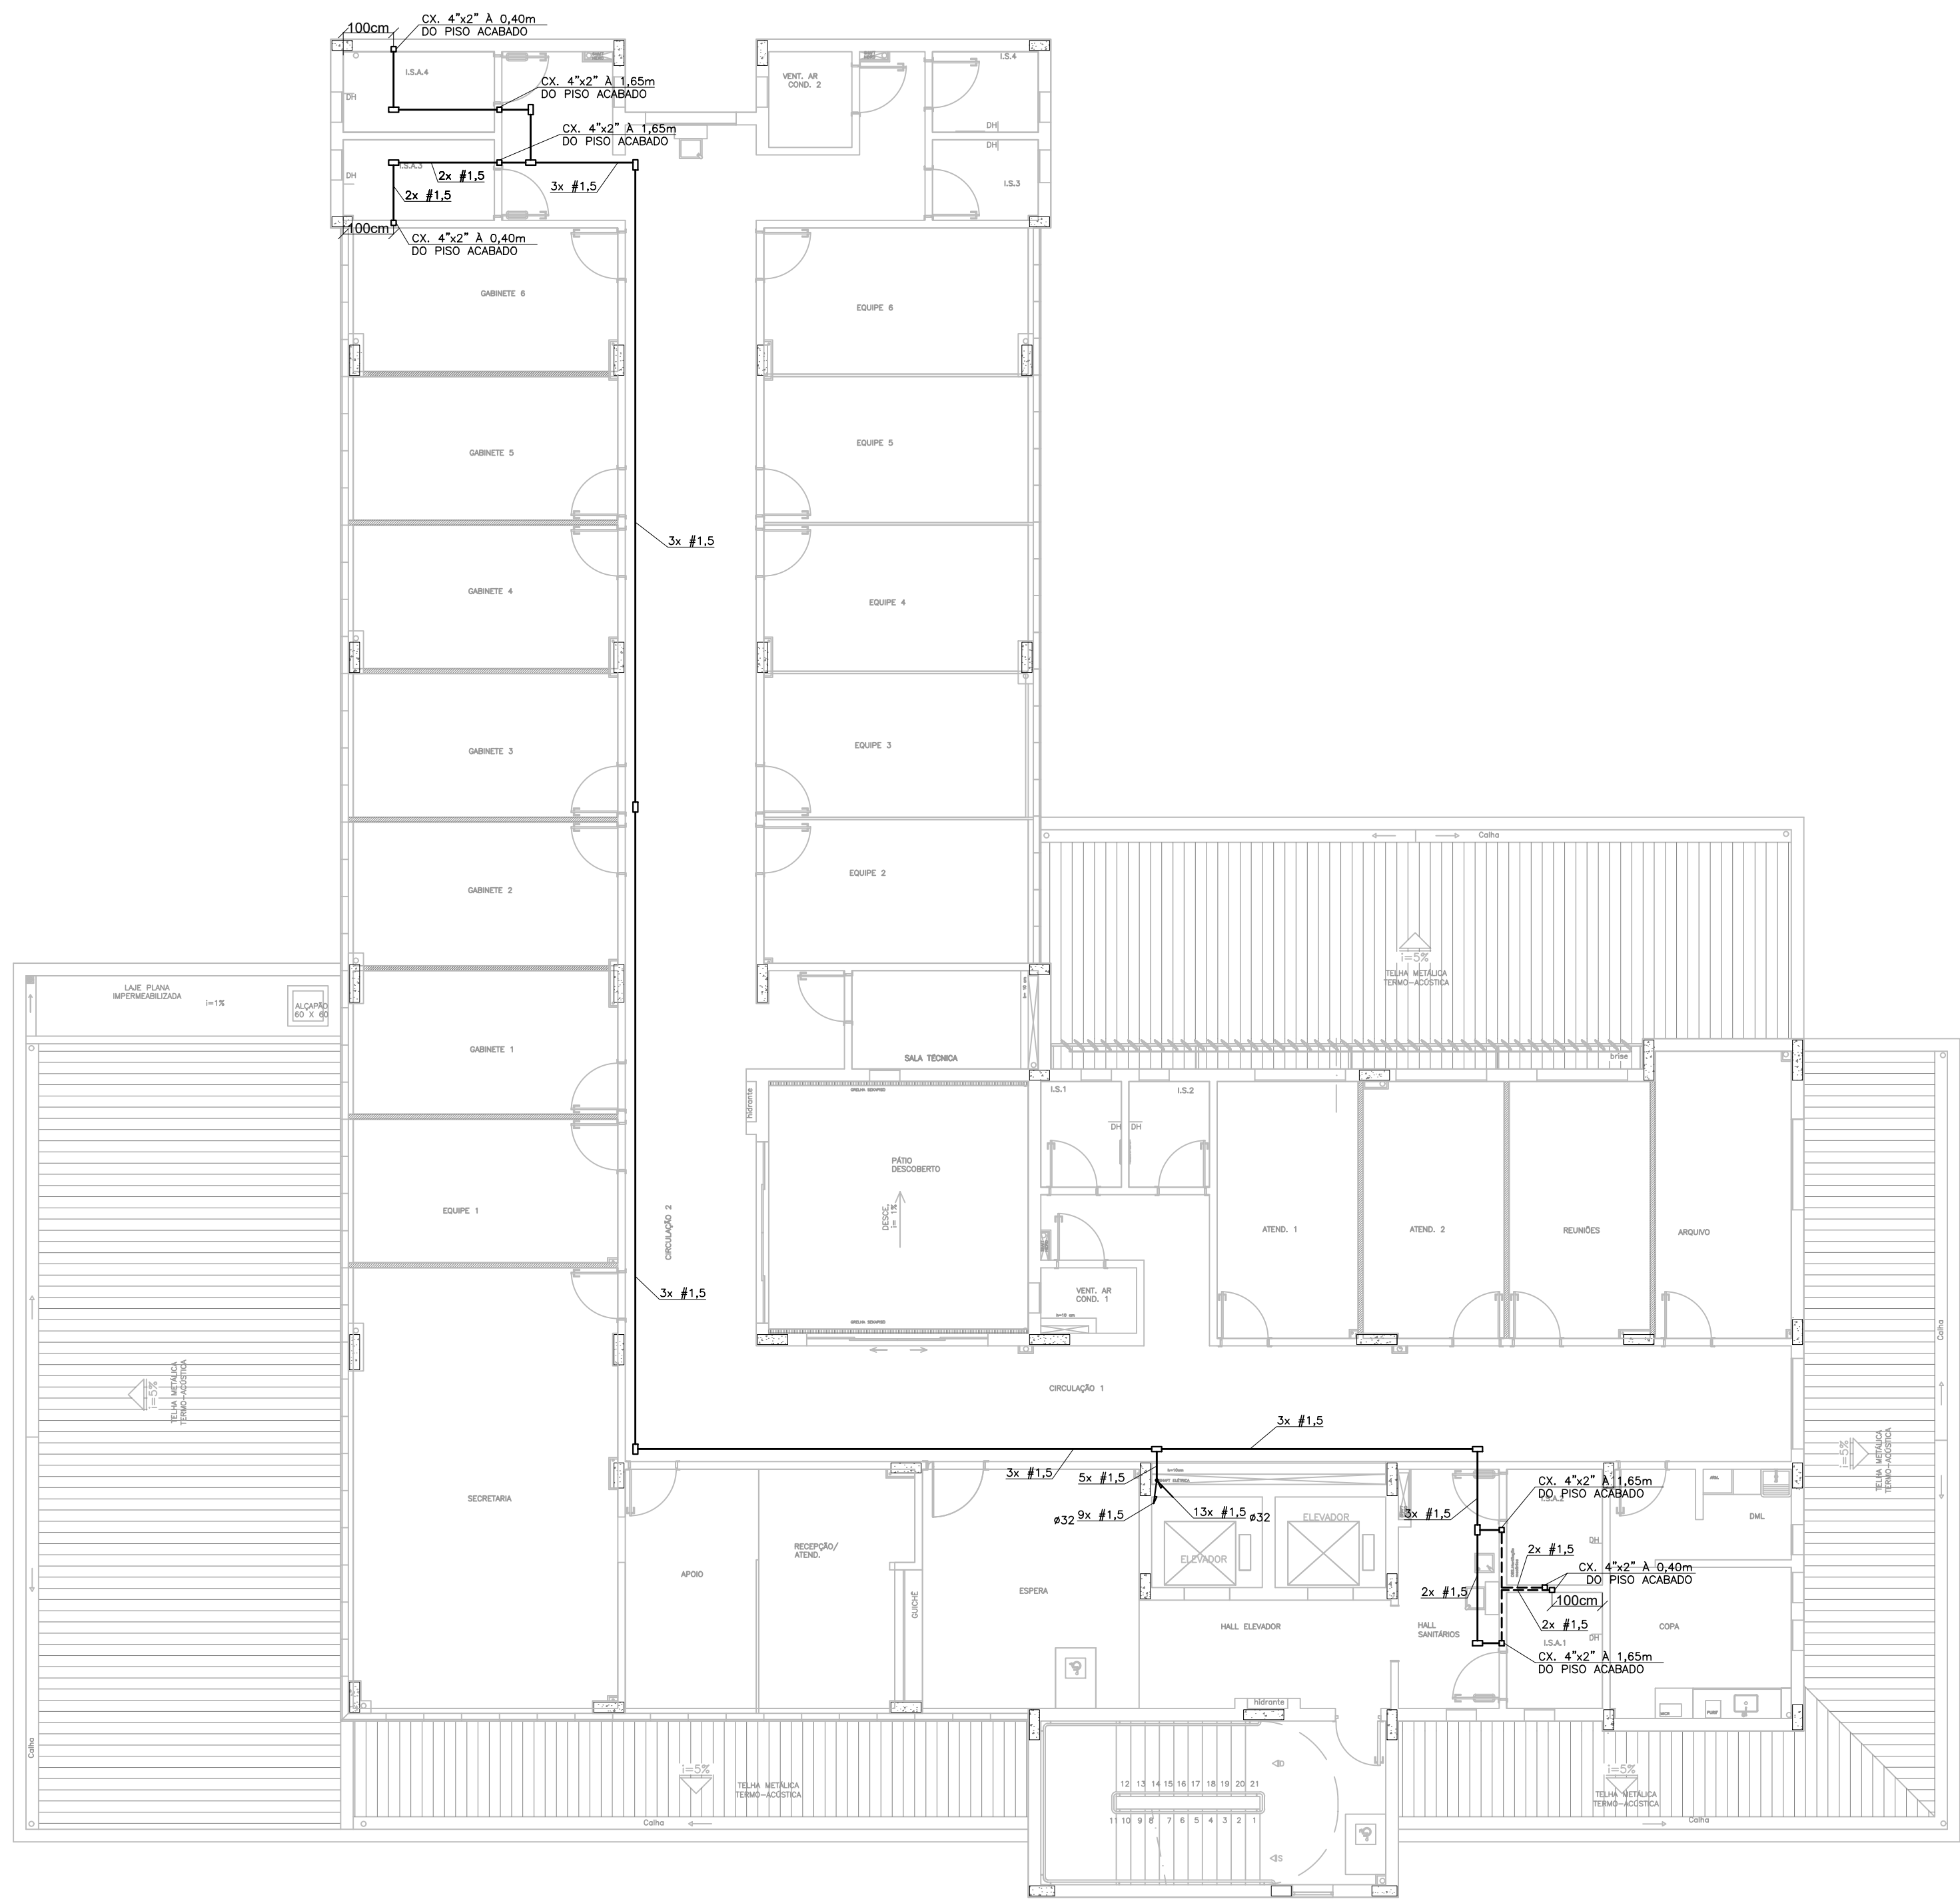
100cm
CX. 4"x2" À 0,40m
DO PISO ACABADO

I.S.A.4
DH

CX. 4"x2" À 1,65m
DO PISO ACABADO

CX. 4"x2" À 1,65m
DO PISO ACABADO

I.S.A.3
DH
2x #1,5
2x #1,5
3x #1,5

100cm
CX. 4"x2" À 0,40m
DO PISO ACABADO

VENT. AR COND. 2

I.S.4
DH
DH
I.S.3

GABINETE 6
GABINETE 5
GABINETE 4
GABINETE 3
GABINETE 2
GABINETE 1
EQUIPE 1
SECRETARIA

EQUIPE 6
EQUIPE 5
EQUIPE 4
EQUIPE 3
EQUIPE 2

3x #1,5
3x #1,5
CIRCULAÇÃO 2

Calha
i=5%
TELHA METÁLICA TERMO-ACÚSTICA

LAJE PLANA IMPERMEABILIZADA
i=1%
ALÇAPÃO 60 X 60

i=5%
TELHA METÁLICA TERMO-ACÚSTICA

SALA TÉCNICA
brise
hidrante
PÁTIO DESCOBERTO
DESCE i=1%

I.S.1
I.S.2
DH
DH

VENT. AR COND. 1

ATEND. 1
ATEND. 2
REUNIÕES
ARQUIVO

Calha

CIRCULAÇÃO 1

3x #1,5
3x #1,5
5x #1,5
9x #1,5
ø32
13x #1,5
ø32
3x #1,5

CX. 4"x2" À 1,65m
DO PISO ACABADO
I.S.A.2
DH
DML

2x #1,5
CX. 4"x2" À 0,40m
DO PISO ACABADO
2x #1,5
100cm
2x #1,5
I.S.A.1
DH
COPA

CX. 4"x2" À 1,65m
DO PISO ACABADO

i=5%
TELHA METÁLICA TERMO-ACÚSTICA

APOIO
RECEPÇÃO/ ATEND.
GUICHÊ
ESPERA
ELEVADOR
ELEVADOR
HALL ELEVADOR
HALL SANITÁRIOS

hidrante

12 13 14 15 16 17 18 19 20 21
11 10 9 8 7 6 5 4 3 2 1

i=5%
TELHA METÁLICA TERMO-ACÚSTICA
Calha

Calha

i=5%
TELHA METÁLICA TERMO-ACÚSTICA
Calha